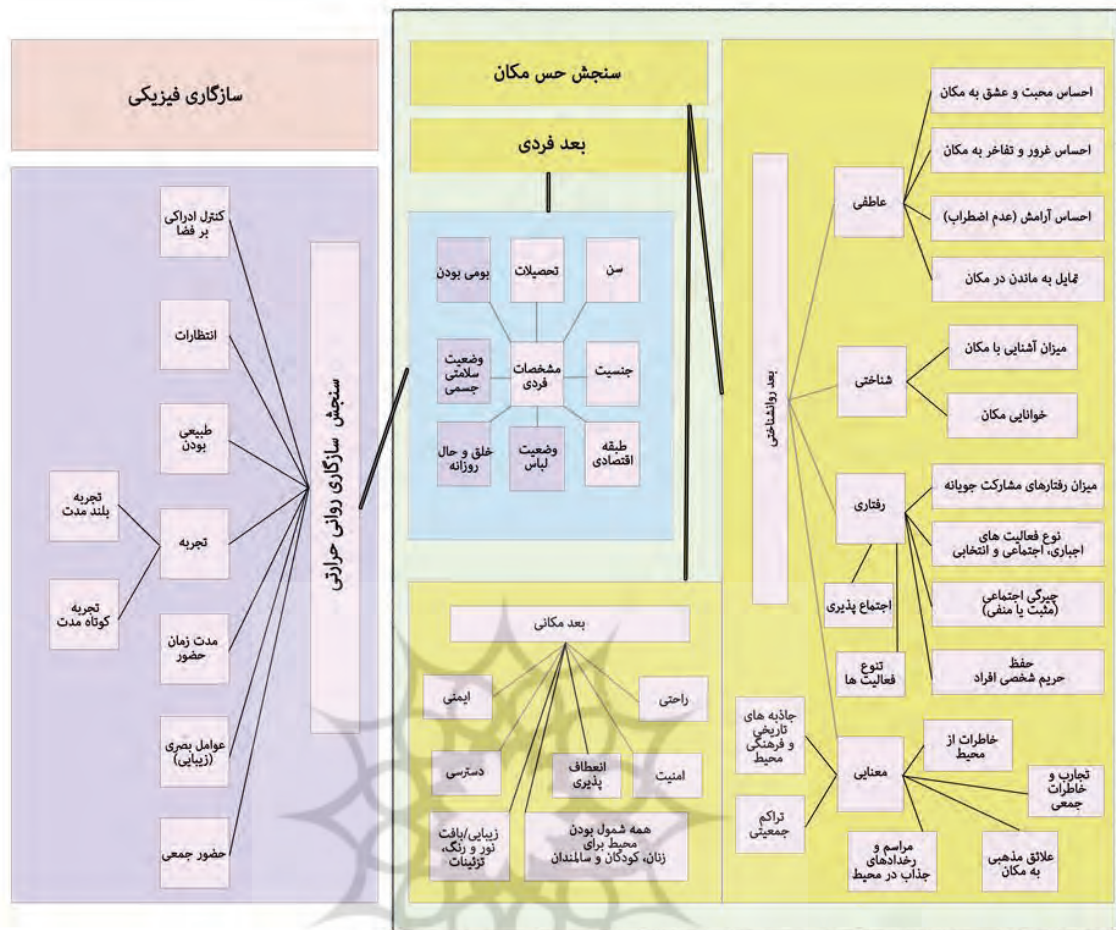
سازگاری فیزیکی

سنجش سازگاری روانی حرارتی

کنترل ادراکی بر فضا

انتظارات

طبیعی بودن

تجربه

تجربه بلند مدت

تجربه کوتاه مدت

مدت زمان حضور

عوامل بصری (زیبایی)

حضور جمعی

سنجش حس مکان

بعد فردی

مشخصات فردی

سن

تحصیلات

بومی بودن

جنسیت

وضعیت سلامتی جسمی

طبقه اقتصادی

وضعیت لباس

خلق و حال روزانه

بعد مکانی

ایمنی

راحتی

دسترسی

انعطاف پذیری

امنیت

زیبایی/بافت نور و رنگ، تزئینات

همه شمول بودن محیط برای زنان، کودکان و سالمندان

بعد روانشناختی

عاطفی

احساس محبت و عشق به مکان

احساس غرور و تفاخر به مکان

احساس آرامش (عدم اضطراب)

تمایل به ماندن در مکان

شناختی

میزان آشنایی با مکان

خوانایی مکان

رفتاری

میزان رفتارهای مشارکت جویانه

نوع فعالیت های اجباری، اجتماعی و انتخابی

اجتماع پذیری

چیرگی اجتماعی (مثبت یا منفی)

تنوع فعالیت ها

حفظ حریم شخصی افراد

معنایی

جاذبه های تاریخی و فرهنگی محیط

تراکم جمعیتی

خاطرات از محیط

تجارب و خاطرات جمعی

مراسم و رخدادهای جذاب در محیط

علائق مذهبی به مکان